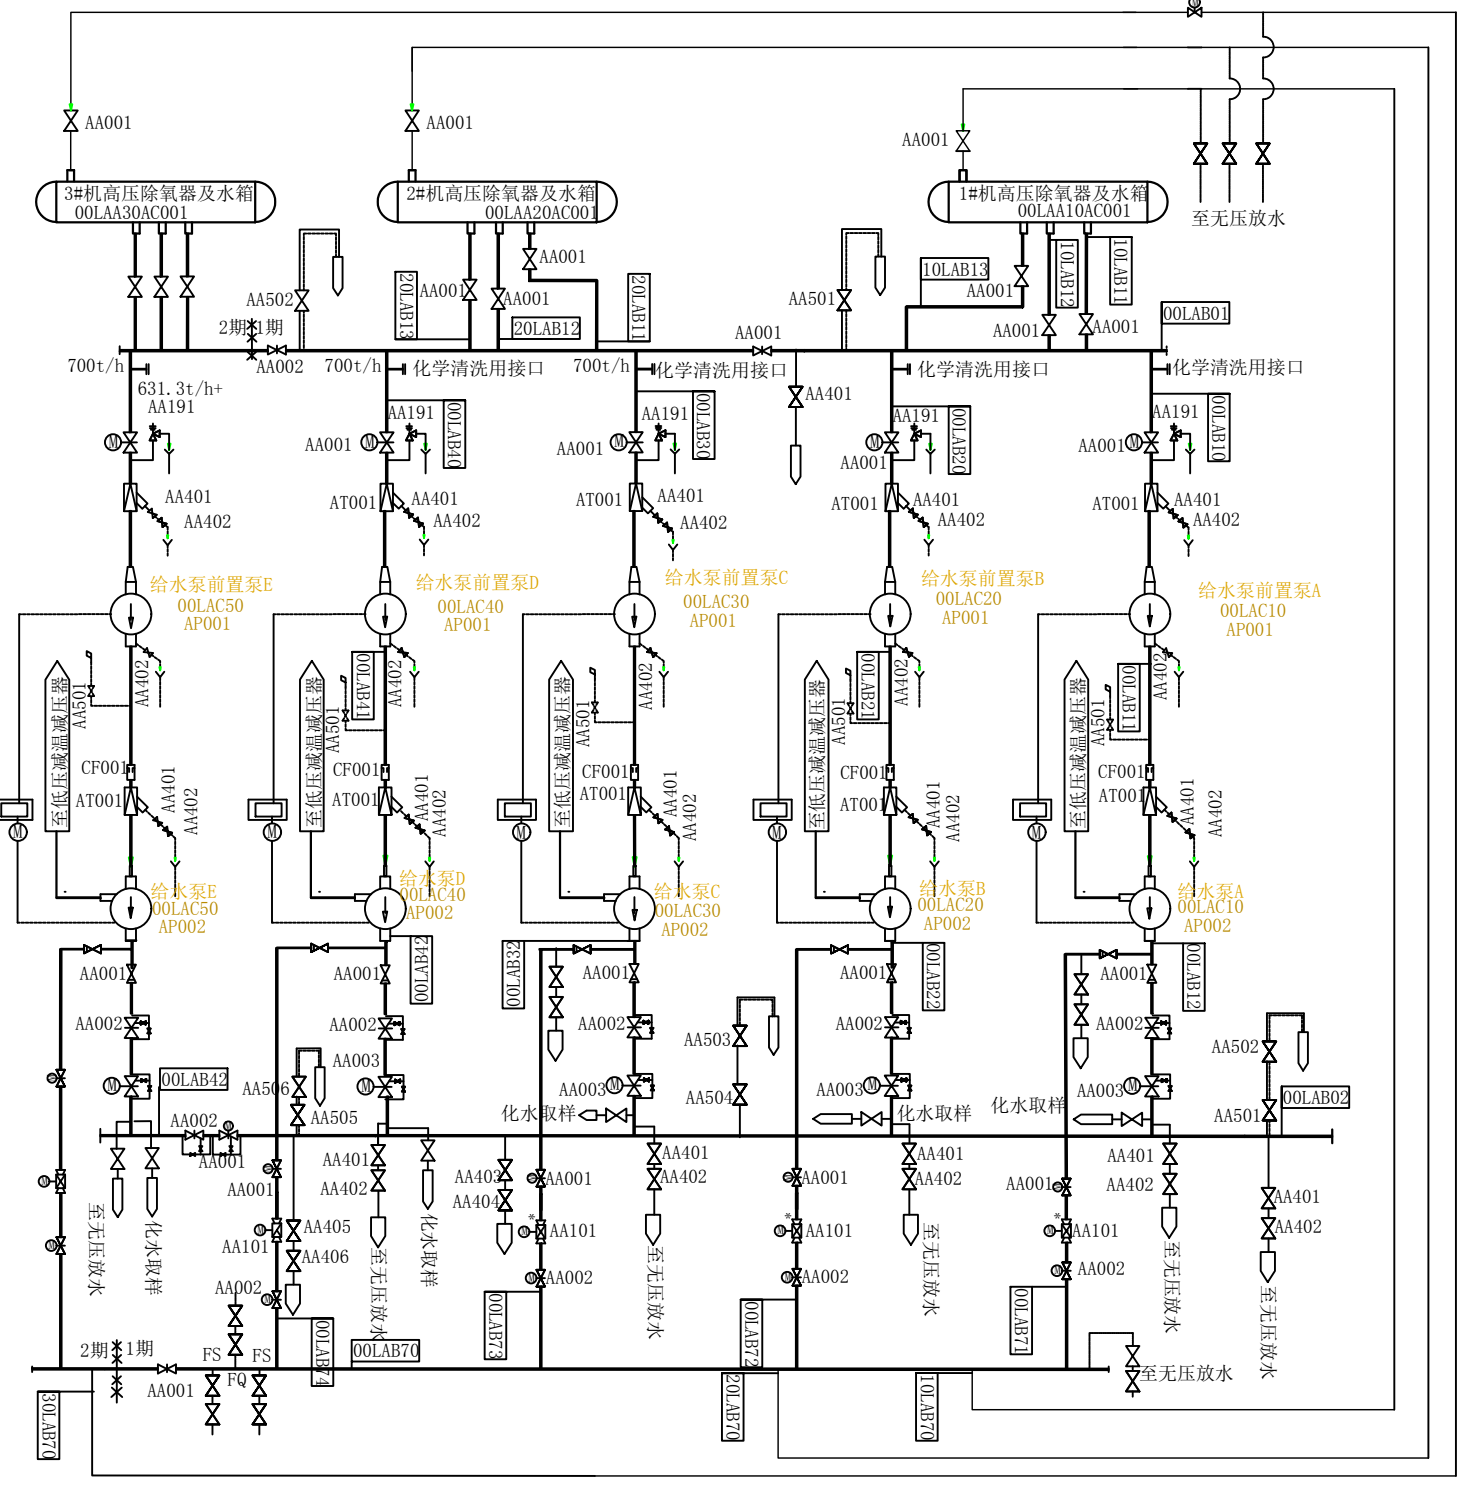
AA001
AA001
AA001
3#机高压除氧器及水箱
00LAA30AC001
2#机高压除氧器及水箱
00LAA20AC001
1#机高压除氧器及水箱
00LAA10AC001
至无压放水
AA001
20LAB13
AA001
AA001
20LAB12
20LAB11
10LAB13
AA001
10LAB12
10LAB11
AA502
2期
1期
AA002
AA501
AA001
AA001
AA001
00LAB01
700t/h
700t/h
化学清洗用接口
700t/h
化学清洗用接口
化学清洗用接口
化学清洗用接口
631.3t/h+
AA191
AA191
00LAB40
AA191
00LAB30
AA401
AA191
00LAB20
AA191
00LAB10
AA001
AA001
AA001
AA001
AA001
AA401
AA402
AT001
AA401
AA402
AT001
AA401
AA402
AT001
AA401
AA402
AT001
AA401
AA402
给水泵前置泵E
00LAC50
AP001
给水泵前置泵D
00LAC40
AP001
给水泵前置泵C
00LAC30
AP001
给水泵前置泵B
00LAC20
AP001
给水泵前置泵A
00LAC10
AP001
至低压减温减压器
AA501
AA402
至低压减温减压器
AA501
00LAB41
AA402
至低压减温减压器
AA501
AA402
至低压减温减压器
AA501
00LAB21
AA402
至低压减温减压器
AA501
00LAB11
AA402
CF001
AT001
AA401
AA402
CF001
AT001
AA401
AA402
CF001
AT001
AA401
AA402
CF001
AT001
AA401
AA402
CF001
AT001
AA401
AA402
给水泵E
00LAC50
AP002
给水泵D
00LAC40
AP002
给水泵C
00LAC30
AP002
给水泵B
00LAC20
AP002
给水泵A
00LAC10
AP002
AA001
AA001
00LAB42
00LAB32
AA001
AA001
00LAB22
AA001
00LAB12
AA002
AA002
AA002
AA503
AA002
AA002
AA502
AA003
AA504
AA003
AA003
AA003
00LAB42
AA506
AA505
化水取样
化水取样
化水取样
AA501
00LAB02
AA002
AA001
AA401
AA402
AA401
AA402
AA401
AA402
AA401
AA402
AA001
AA403
AA404
AA001
AA001
AA001
AA401
AA402
AA405
AA406
AA101
AA101
AA101
AA101
至无压放水
化水取样
至无压放水
化水取样
至无压放水
至无压放水
至无压放水
至无压放水
AA002
AA002
AA002
AA002
00LAB74
00LAB70
00LAB73
00LAB72
00LAB71
2期
1期
FS
FS
FQ
AA001
至无压放水
30LAB70
20LAB70
10LAB70